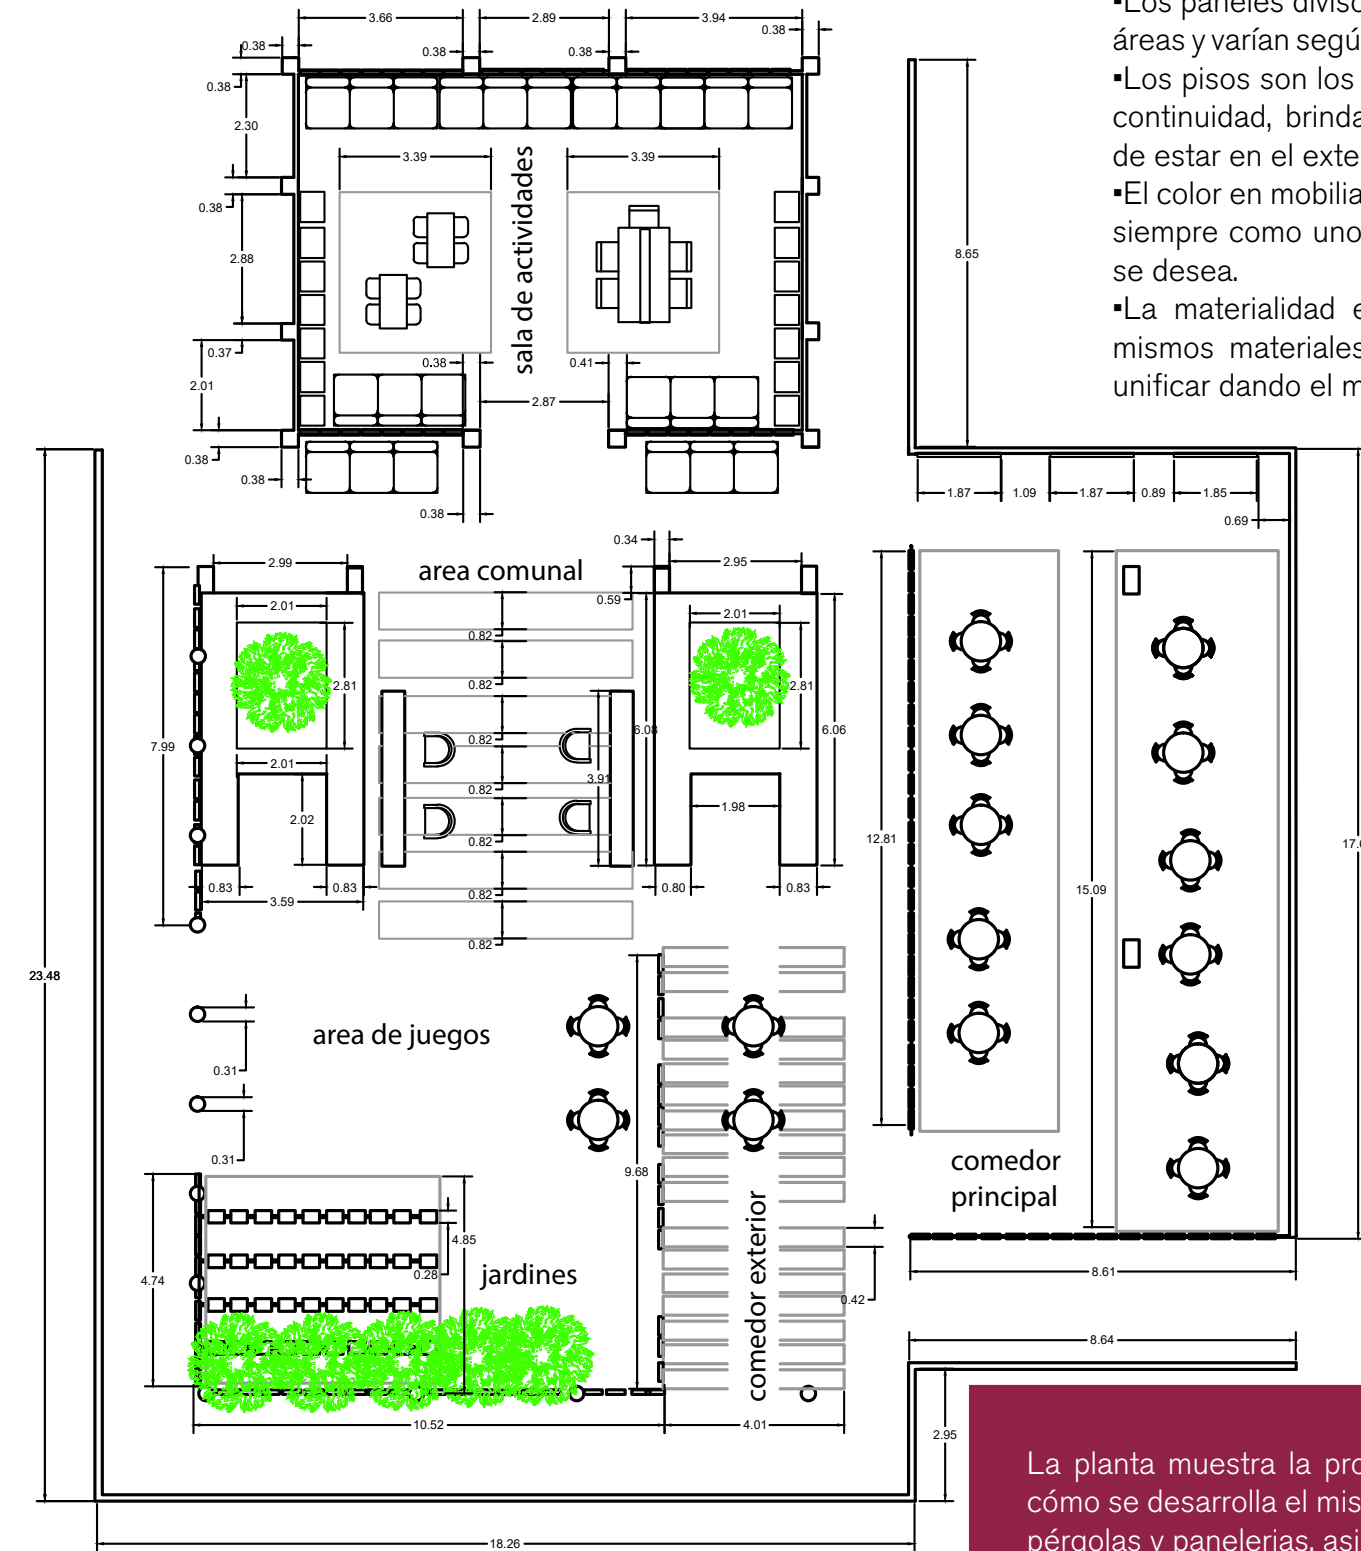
▪Los paneles diviso
áreas y varían segú
▪Los pisos son los
continuidad, brinda
de estar en el exte
▪El color en mobilia
siempre como uno
se desea.
▪La materialidad e
mismos materiales
unificar dando el m

3.66
2.89
3.94
0.38
0.38
0.38
0.38
0.38
2.30
3.39
3.39
0.38
2.88
sala de actividades
0.37
0.38
0.41
2.01
2.87
0.38
0.38
0.38
8.65
1.87
1.09
1.87
0.89
1.85
0.69
0.34
2.99
area comunal
2.95
0.59
2.01
2.01
0.82
2.81
2.81
0.82
7.99
0.82
6.06
6.06
2.01
3.91
0.82
1.98
2.02
0.82
12.81
17.0
15.09
0.83
0.83
0.80
0.83
3.59
0.82
0.82
23.48
area de juegos
0.31
0.31
9.68
comedor
principal
4.85
4.74
0.28
jardines
8.61
0.42
comedor exterior
8.64
10.52
4.01
2.95
18.26

La planta muestra la pro
cómo se desarrolla el mis
pérgolas y panelerias, asi